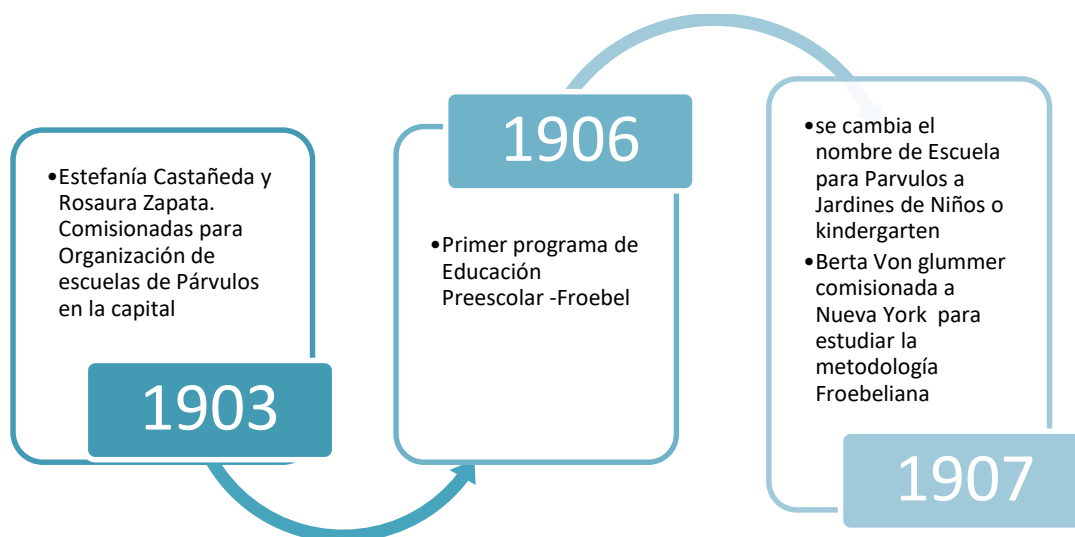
•Estefanía Castañeda y Rosaura Zapata. Comisionadas para Organización de escuelas de Párvulos en la capital

1903

1906

•Primer programa de Educación Preescolar -Froebel

•se cambia el nombre de Escuela para Parvulos a Jardines de Niños o kindergarten

•Berta Von glummer comisionada a Nueva York para estudiar la metodología Froebeliana

1907